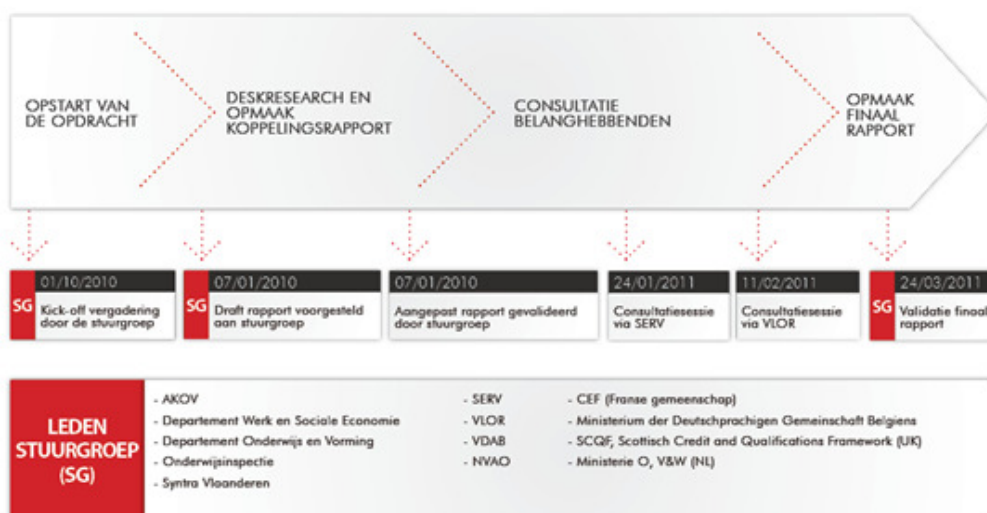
OPSTART VAN DE OPDRACHT

DESKRESEARCH EN OPMAAK KOPPELINGSRAPPORT

CONSULTATIE BELANGHEBBENDEN

OPMAAK FINAAL RAPPORT

SG 01/10/2010 Kick-off vergadering door de stuurgroep

SG 07/01/2010 Draft rapport voorgesteld aan stuurgroep

07/01/2010 Aangepast rapport gevalideerd door stuurgroep

24/01/2011 Consultatiesessie via SERV

11/02/2011 Consultatiesessie via VLOR

SG 24/03/2011 Validatie finaal rapport

LEDEN STUURGROEP (SG)

- AKOV
- Departement Werk en Sociale Economie
- Departement Onderwijs en Vorming
- Onderwijsinspectie
- Syntra Vlaanderen

- SERV
- VLOR
- VDAB
- NVAO

- CEF (Franse gemeenschap)
- Ministerium der Deutschprachigen Gemeinschaft Belgiens
- SCQF, Scottisch Credit and Qualifications Framework (UK)
- Ministerie O, V&W (NL)